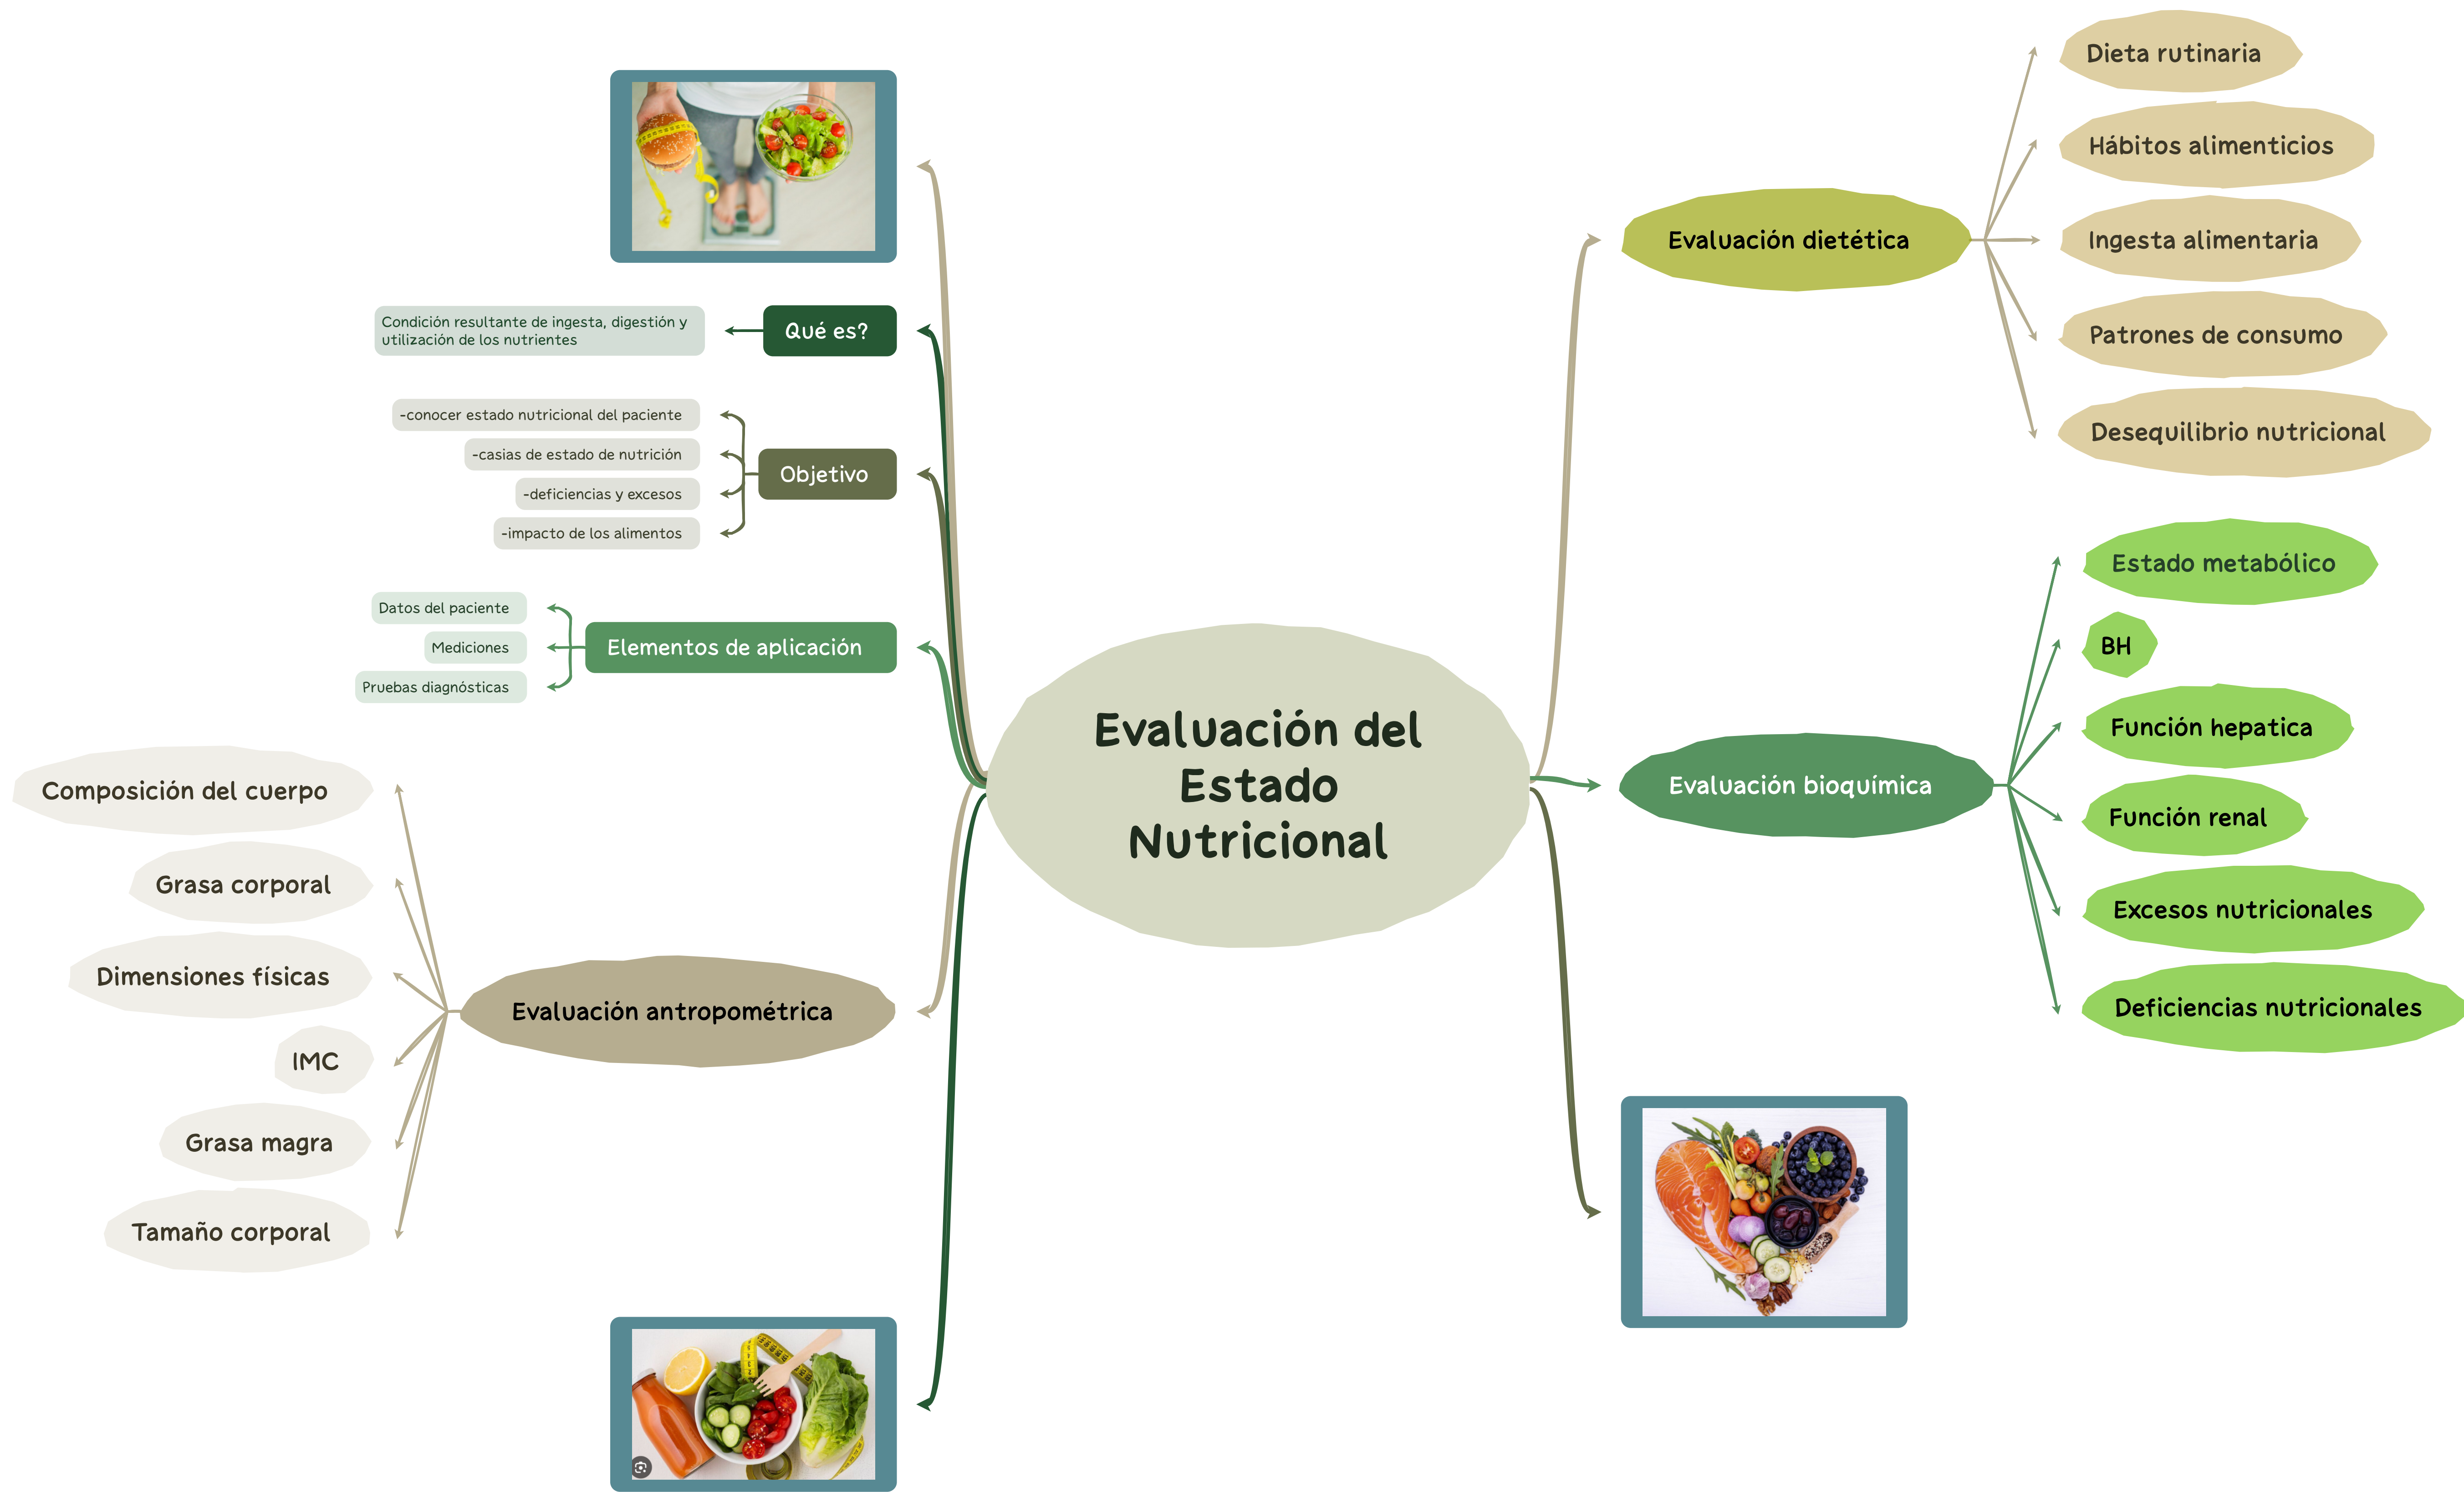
Evaluación del Estado Nutricional

Qué es?
Condición resultante de ingesta, digestión y utilización de los nutrientes

Objetivo
-conocer estado nutricional del paciente
-casias de estado de nutrición
-deficiencias y excesos
-impacto de los alimentos

Elementos de aplicación
Datos del paciente
Mediciones
Pruebas diagnósticas

Evaluación antropométrica
Composición del cuerpo
Grasa corporal
Dimensiones físicas
IMC
Grasa magra
Tamaño corporal

Evaluación dietética
Dieta rutinaria
Hábitos alimenticios
Ingesta alimentaria
Patrones de consumo
Desequilibrio nutricional

Evaluación bioquímica
Estado metabólico
BH
Función hepatica
Función renal
Excesos nutricionales
Deficiencias nutricionales